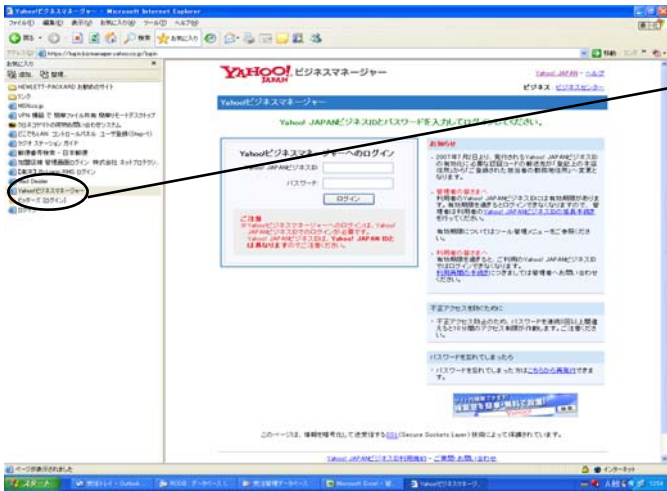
Yahoo!ビジネスマネージャー - Microsoft Internet Explorer

ファイル(F) 編集(E) 表示(V) お気に入り(A) ツール(T) ヘルプ(H)

戻る 検索 お気に入り

アドレス(D) https://bizmanager.yahoo.co.jp/login

移動 リンク

お気に入り

追加... 整理...

HEWLETT-PACKARD お勧めのサイト

リンク

MSN.co.jp

VPN 接続で 簡単ファイル共有 簡単リモートデスクトップ

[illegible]

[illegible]

ラジオ ステーション ガイド

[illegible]

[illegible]

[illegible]

Yahoo!ビジネスマネージャー

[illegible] ログイン

YAHOO! JAPAN ビジネスマネージャー

Yahoo! JAPAN - ヘルプ

ビジネス ビジネスセンター

Yahoo!ビジネスマネージャー

Yahoo! JAPANビジネスIDとパスワードを入力してログインしてください。

Yahoo!ビジネスマネージャーへのログイン

Yahoo! JAPANビジネスID

パスワード

ログイン

ご注意
※Yahoo!ビジネスマネージャーへのログインは、Yahoo! JAPANビジネスIDでのログインが必要です。
Yahoo! JAPANビジネスIDは、Yahoo! JAPAN IDとは異なりますのでご注意ください。

お知らせ

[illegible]

不正アクセス対策のために

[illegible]

パスワードを忘れてしまったら

パスワードを忘れてしまった方は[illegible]

このページは、情報を暗号化して送受信するSSL(Secure Sockets Layer)技術によって保護されています。

Yahoo! JAPANビジネスID利用規約 - ご意見・お問い合わせ

ページが表示されました

インターネット

スタート